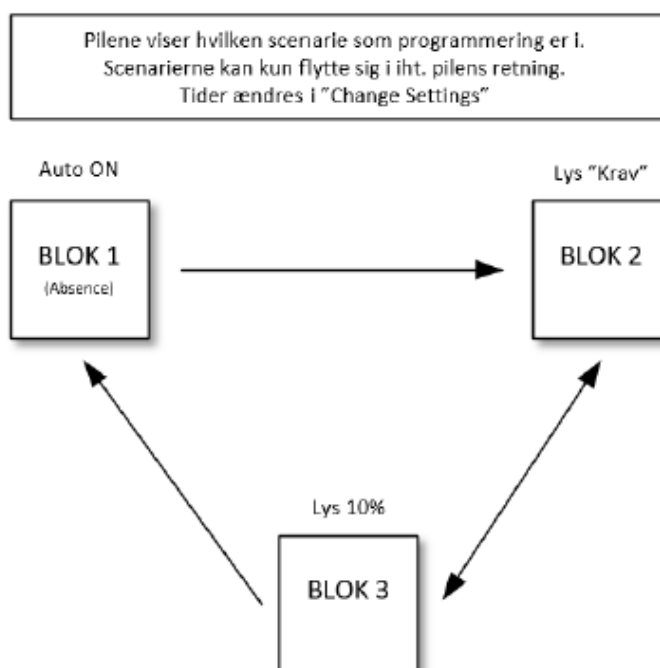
Pilene viser hvilken scenarie som programmering er i.
Scenarierne kan kun flytte sig i iht. pilens retning.
Tider ændres i "Change Settings"

Auto ON

BLOK 1
(Absence)

Lys "Krav"

BLOK 2

Lys 10%

BLOK 3